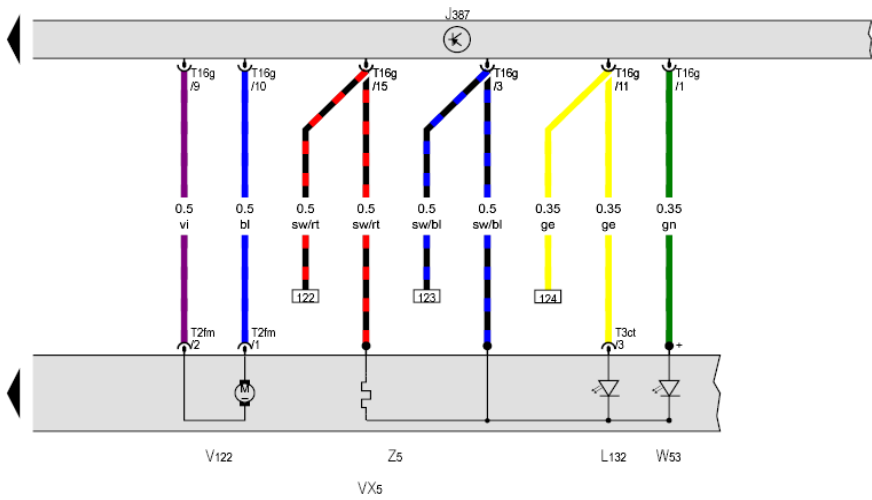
J387

T16g /9
T16g /10
T16g /15
T16g /3
T16g /11
T16g /1

0.5 vi
0.5 bl
0.5 sw/rt
0.5 sw/rt
0.5 sw/bl
0.5 sw/bl
0.35 ge
0.35 ge
0.35 gn

122
123
124

T2fm /2
T2fm /1
T3ct /3
+

M

V122
Z5
L132
W53

VX5